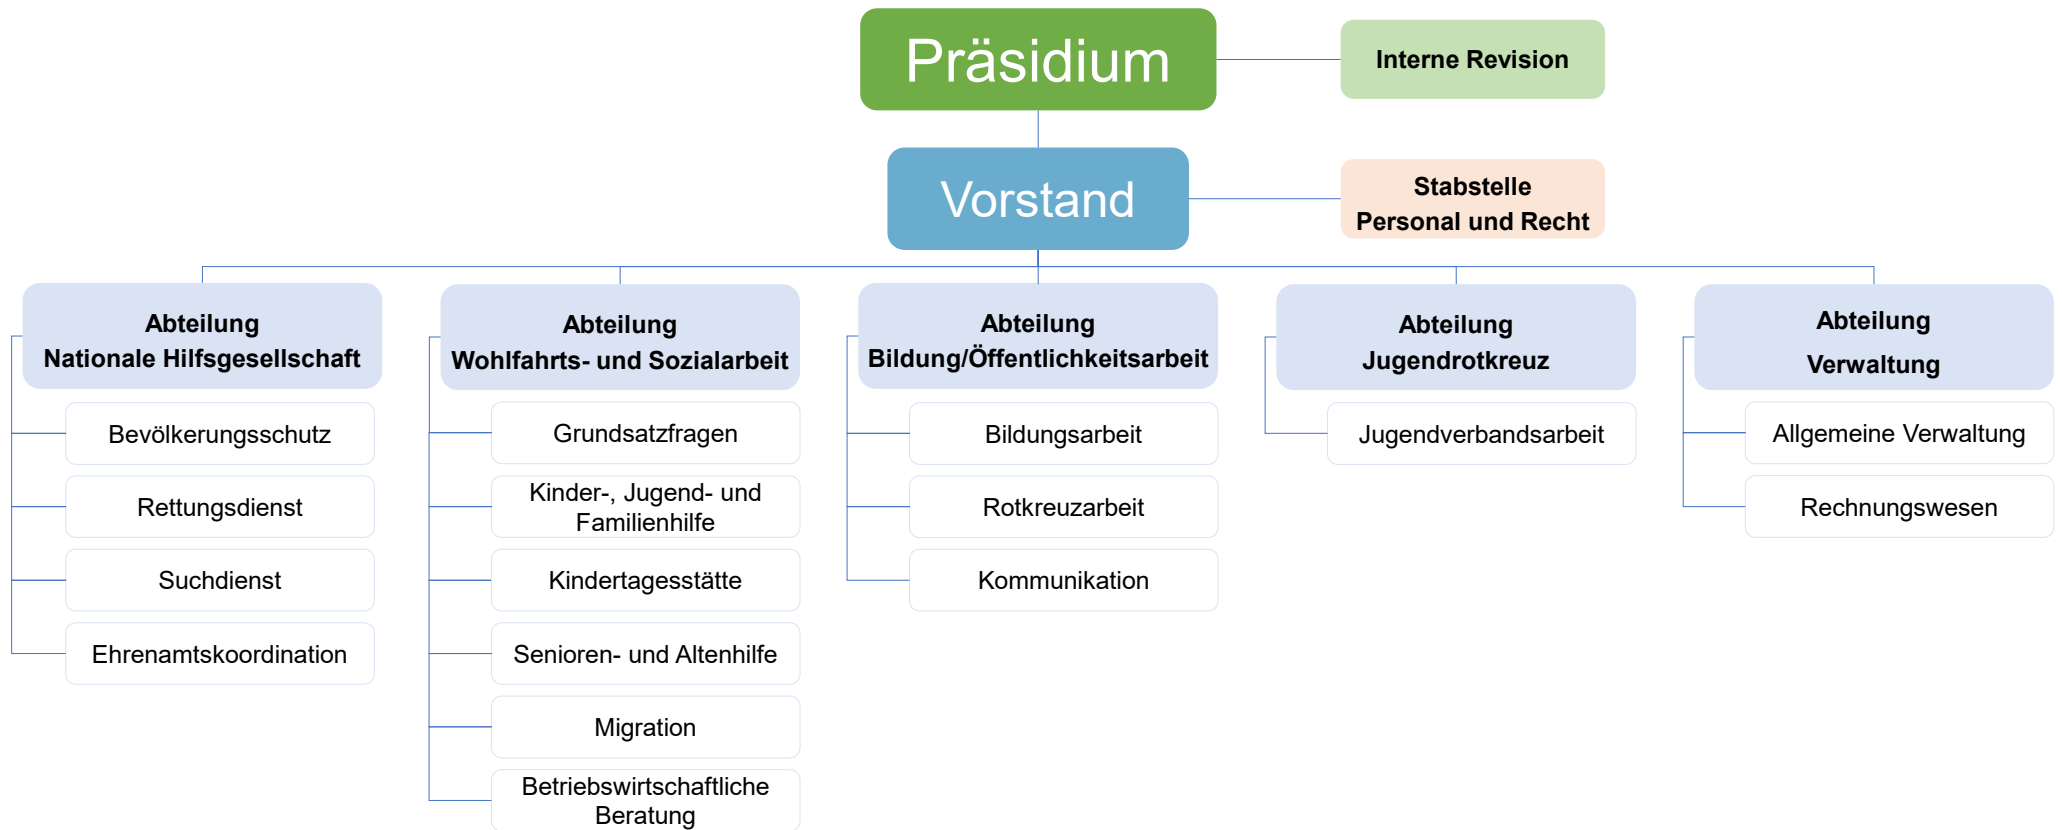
Präsidium

Interne Revision

Vorstand

Stabstelle Personal und Recht

Abteilung Nationale Hilfsgesellschaft

Bevölkerungsschutz

Rettungsdienst

Suchdienst

Ehrenamtskoordination

Abteilung Wohlfahrts- und Sozialarbeit

Grundsatzfragen

Kinder-, Jugend- und Familienhilfe

Kindertagesstätte

Senioren- und Altenhilfe

Migration

Betriebswirtschaftliche Beratung

Abteilung Bildung/Öffentlichkeitsarbeit

Bildungsarbeit

Rotkreuzarbeit

Kommunikation

Abteilung Jugendrotkreuz

Jugendverbandsarbeit

Abteilung Verwaltung

Allgemeine Verwaltung

Rechnungswesen